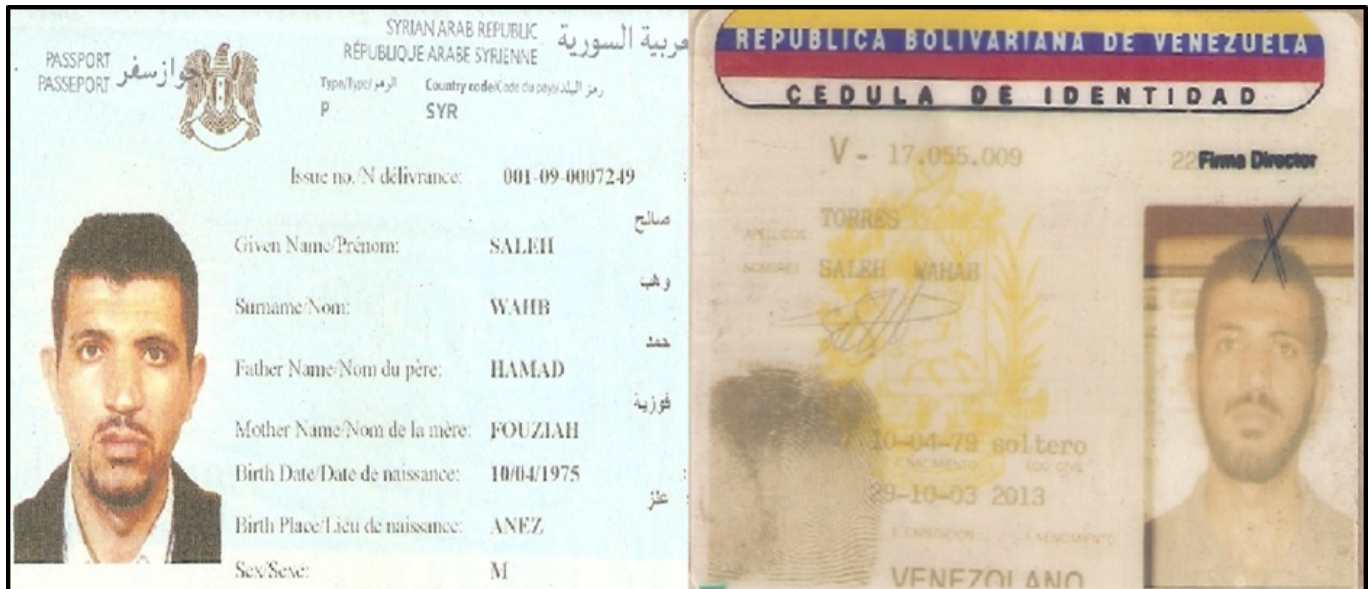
PASSPORT
PASSEPORT
جواز سفر

SYRIAN ARAB REPUBLIC
RÉPUBLIQUE ARABE SYRIENNE
عربية السورية

Type/Type/ الرمز
P

Country code/Code du pays/ رمز البلد
SYR

Issue no./N délivrance: 001-09-0007249

Given Name/Prénom: SALEH
صالح

Surname/Nom: WAHB
وهب

Father Name/Nom du père: HAMAD
حمد

Mother Name/Nom de la mère: FOUZIAH
فوزية

Birth Date/Date de naissance: 10/04/1975

Birth Place/Lieu de naissance: ANEZ
عنز

Sex/Sexe: M

REPUBLICA BOLIVARIANA DE VENEZUELA
CEDULA DE IDENTIDAD

V- 17.055.009

22 Firma Director

APELLIDOS TORRES
NOMBRES SALEH WAHAB

10-04-79 soltero
F. NACIMIENTO EDO. CIVIL
29-10-03 2013
F. EXPEDICION F. VENCIMIENTO

VENEZOLANO